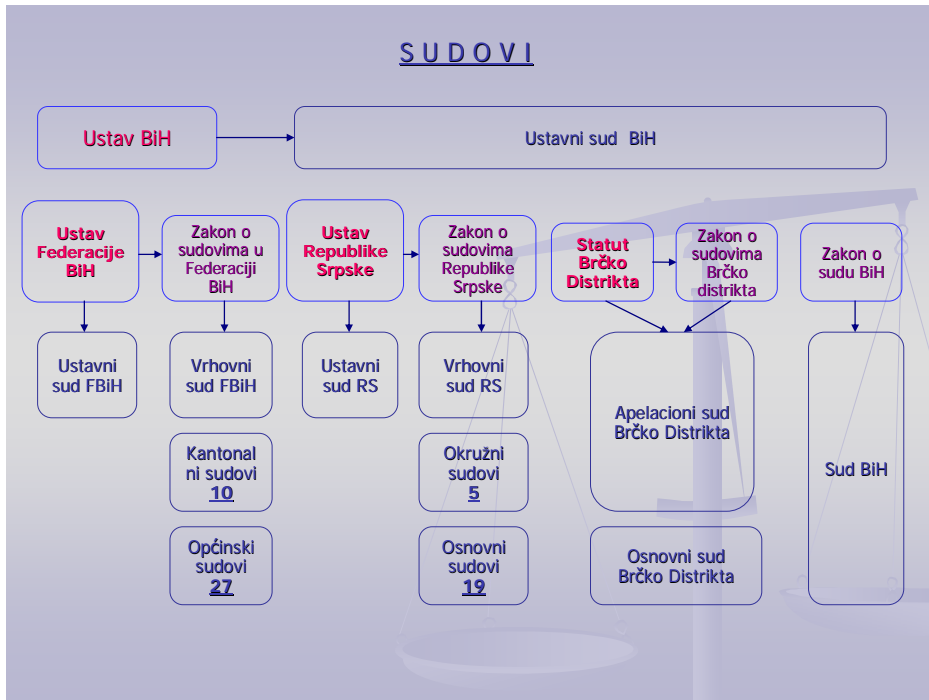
S U D O V I

Ustav BiH

Ustavni sud BiH

Ustav Federacije BiH

Zakon o sudovima u Federaciji BiH

Ustav Republike Srpske

Zakon o sudovima Republike Srpske

Statut Brčko Distrikta

Zakon o sudovima Brčko distrikta

Zakon o sudu BiH

Ustavni sud FBiH

Vrhovni sud FBiH

Ustavni sud RS

Vrhovni sud RS

Apelacioni sud Brčko Distrikta

Sud BiH

Kantonalni sudovi 10

Okružni sudovi 5

Općinski sudovi 27

Osnovni sudovi 19

Osnovni sud Brčko Distrikta